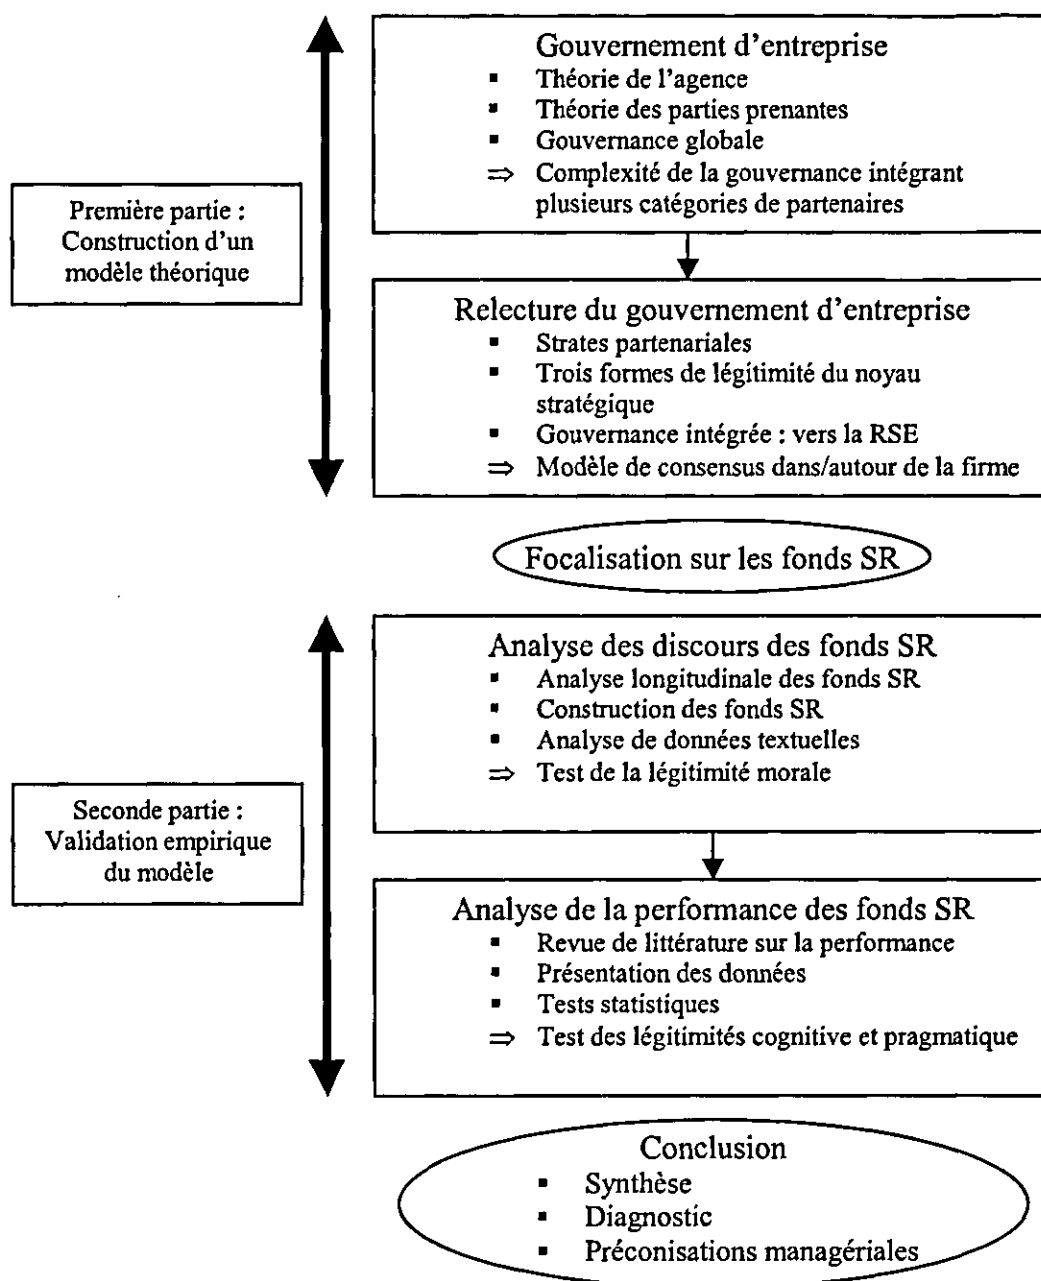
Première partie : Construction d'un modèle théorique

Gouvernement d'entreprise
- Théorie de l'agence
- Théorie des parties prenantes
- Gouvernance globale
⇒ Complexité de la gouvernance intégrant plusieurs catégories de partenaires

Relecture du gouvernement d'entreprise
- Strates partenariales
- Trois formes de légitimité du noyau stratégique
- Gouvernance intégrée : vers la RSE
⇒ Modèle de consensus dans/autour de la firme

Focalisation sur les fonds SR

Seconde partie : Validation empirique du modèle

Analyse des discours des fonds SR
- Analyse longitudinale des fonds SR
- Construction des fonds SR
- Analyse de données textuelles
⇒ Test de la légitimité morale

Analyse de la performance des fonds SR
- Revue de littérature sur la performance
- Présentation des données
- Tests statistiques
⇒ Test des légitimités cognitive et pragmatique

Conclusion
- Synthèse
- Diagnostic
- Préconisations managériales